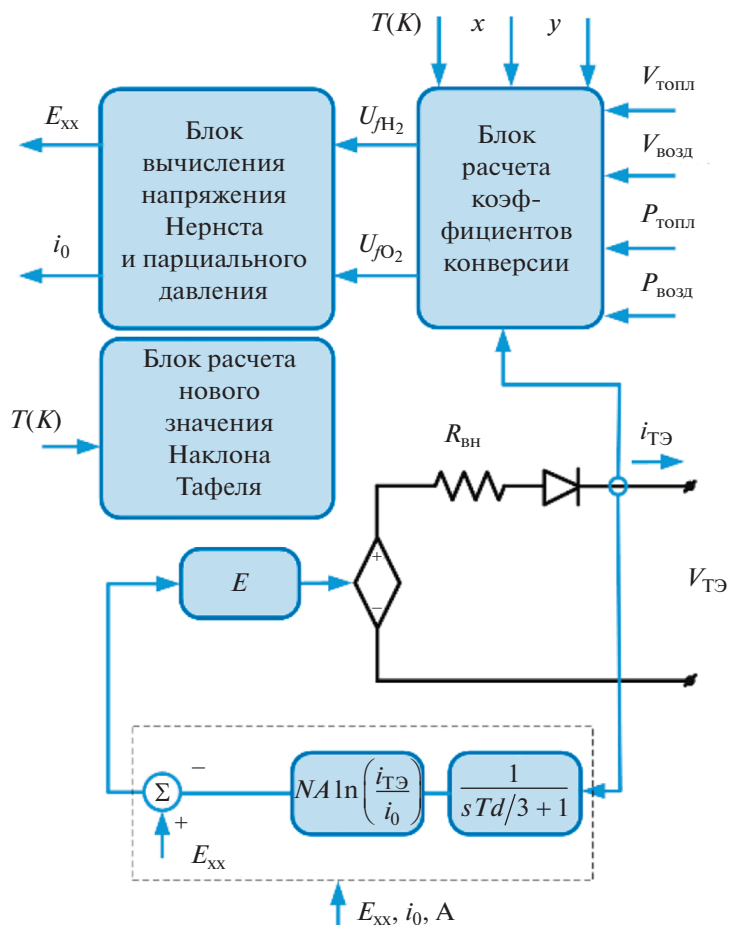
$T(K)$ $x$ $y$

$V_{топл}$

$V_{возд}$

$P_{топл}$

$P_{возд}$

$E_{хх}$

$i_0$

Блок вычисления напряжения Нернста и парциального давления

$U_{fH_2}$

$U_{fO_2}$

Блок расчета коэффициентов конверсии

$T(K)$

Блок расчета нового значения Наклона Тафеля

$R_{вн}$

$i_{ТЭ}$

$E$

+

−

$V_{ТЭ}$

Σ

−

+

$E_{хх}$

$NA\ln\left(\frac{i_{ТЭ}}{i_0}\right)$

$\frac{1}{sTd/3+1}$

$E_{хх}$, $i_0$, A